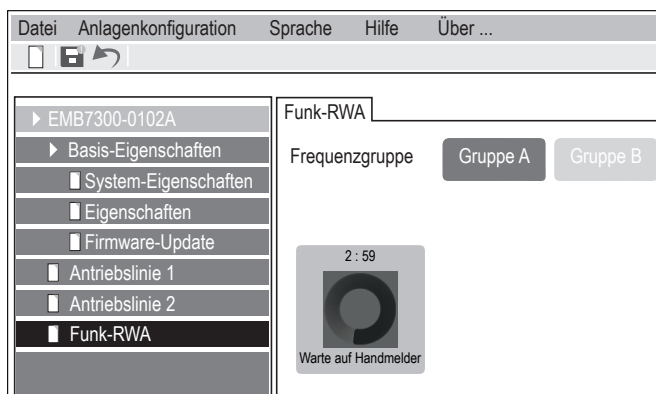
Datei Anlagenkonfiguration Sprache Hilfe Über ...

EMB7300-0102A
Basis-Eigenschaften
System-Eigenschaften
Eigenschaften
Firmware-Update
Antriebslinie 1
Antriebslinie 2
Funk-RWA

Funk-RWA

Frequenzgruppe Gruppe A Gruppe B

2 : 59

Warte auf Handmelder